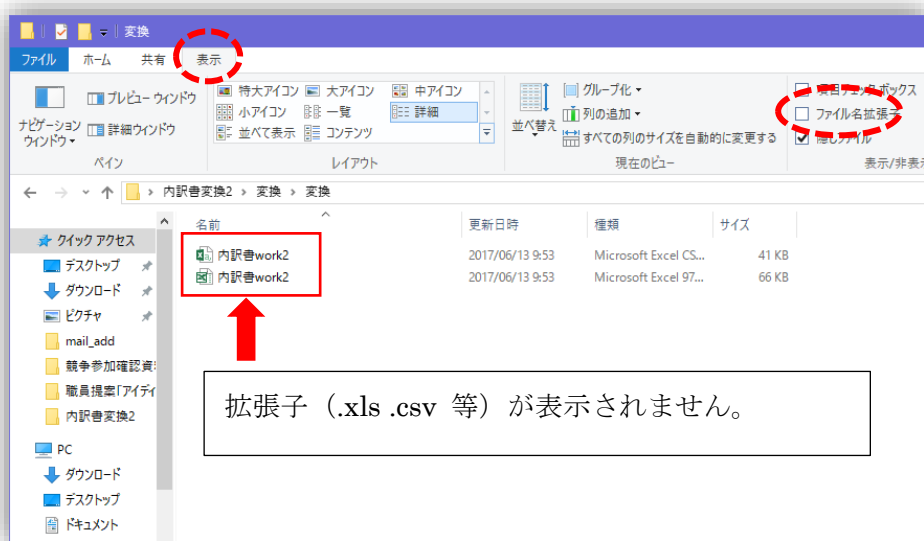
変換

ファイル　ホーム　共有　表示

ナビゲーション ウィンドウ　プレビュー ウィンドウ　詳細ウィンドウ
ペイン

特大アイコン　大アイコン　中アイコン
小アイコン　一覧　詳細
並べて表示　コンテンツ
レイアウト

並べ替え　グループ化　列の追加　すべての列のサイズを自動的に変更する
現在のビュー

項目チェック ボックス
ファイル名拡張子
隠しファイル
表示/非表示

← → ↑ 内訳書変換2 › 変換 › 変換

名前　更新日時　種類　サイズ

クイック アクセス
デスクトップ
ダウンロード
ピクチャ
mail_add
競争参加確認資
職員提案「アイデ
内訳書変換2
PC
ダウンロード
デスクトップ
ドキュメント

内訳書work2　2017/06/13 9:53　Microsoft Excel CS...　41 KB
内訳書work2　2017/06/13 9:53　Microsoft Excel 97...　66 KB

拡張子（.xls .csv 等）が表示されません。